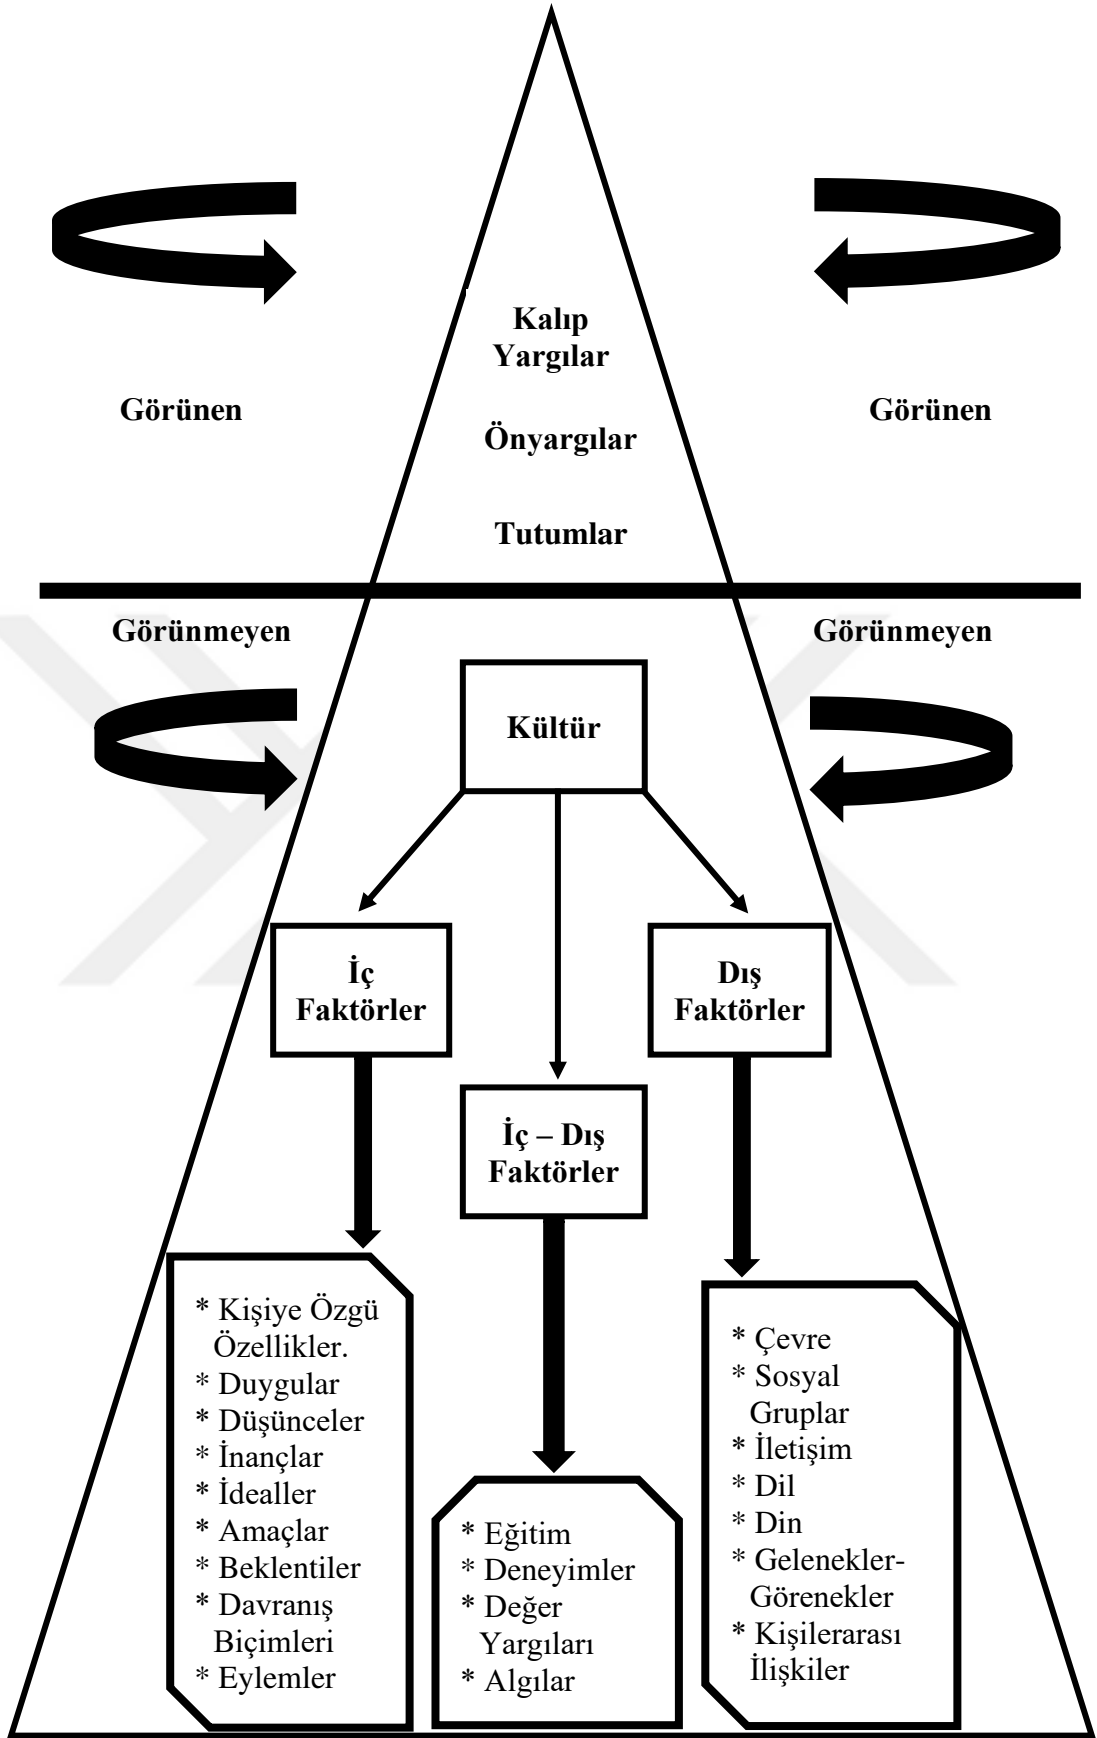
Kalıp Yargılar

Görünen

Önyargılar

Görünen

Tutumlar

Görünmeyen

Görünmeyen

Kültür

İç Faktörler

Dış Faktörler

İç – Dış Faktörler

* Kişiye Özgü Özellikler.
* Duygular
* Düşünceler
* İnançlar
* İdealler
* Amaçlar
* Beklentiler
* Davranış Biçimleri
* Eylemler

* Eğitim
* Deneyimler
* Değer Yargıları
* Algılar

* Çevre
* Sosyal Gruplar
* İletişim
* Dil
* Din
* Gelenekler-Görenekler
* Kişilerarası İlişkiler